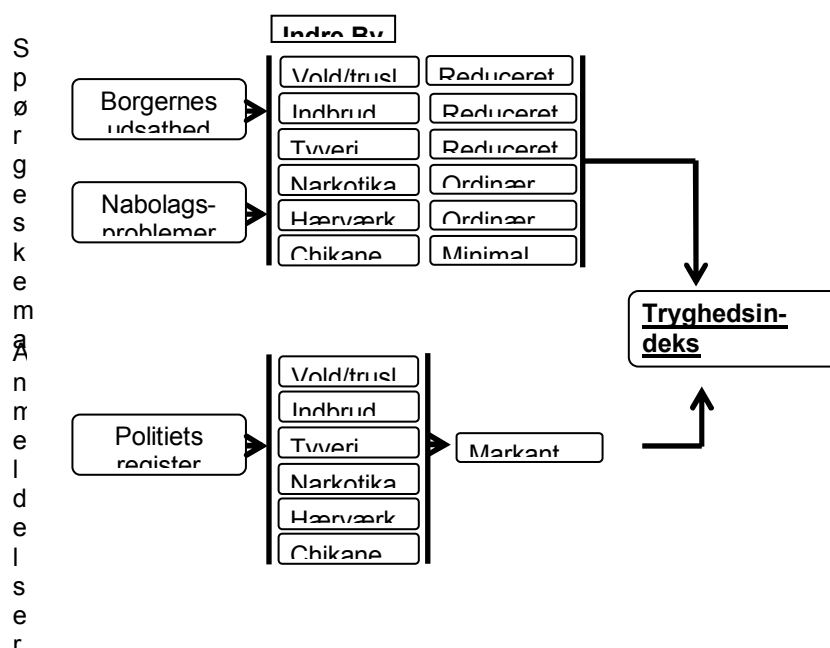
Spørgeskema

Anmeldelser

Indre By

Borgernes udsathed

Nabolags-problemer

Vold/trusl
Indbrud
Tyveri
Narkotika
Hærværk
Chikane

Reduceret
Reduceret
Reduceret
Ordinær
Ordinær
Minimal

Tryghedsin-deks

Politiets register

Vold/trusl
Indbrud
Tyveri
Narkotika
Hærværk
Chikane

Markant